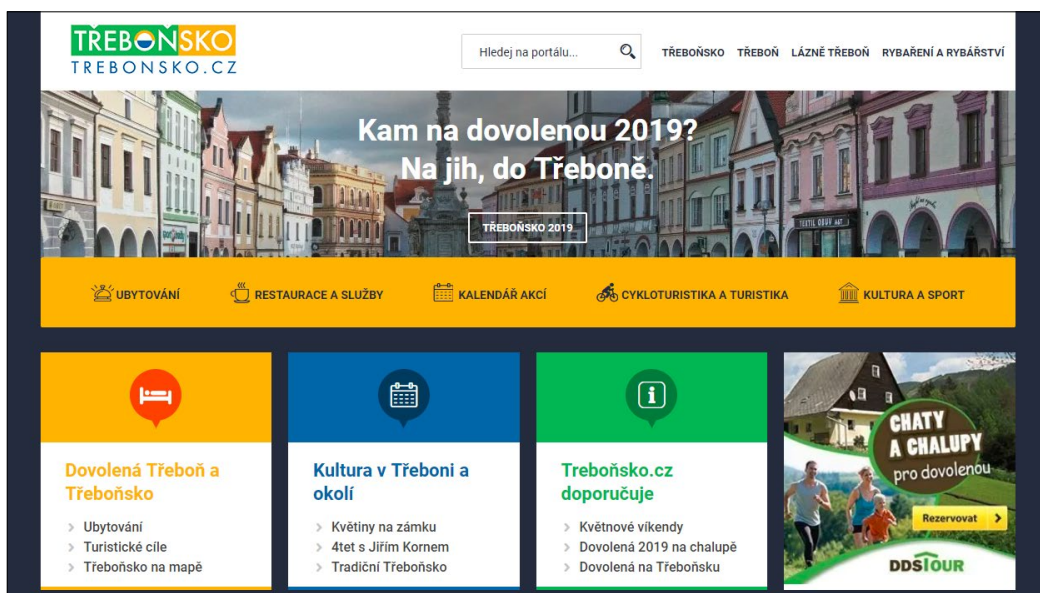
TŘEBOŇSKO
TREBONSKO.CZ

Hledej na portálu...

TŘEBOŇSKO TŘEBOŇ LÁZNĚ TŘEBOŇ RYBAŘENÍ A RYBÁŘSTVÍ

Kam na dovolenou 2019?
Na jih, do Třeboně.

TŘEBOŇSKO 2019

TEXTIL OGUY

UBYTOVÁNÍ RESTAURACE A SLUŽBY KALENDÁŘ AKCÍ CYKLOTURISTIKA A TURISTIKA KULTURA A SPORT

Dovolená Třeboň a Třeboňsko
Ubytování
Turistické cíle
Třeboňsko na mapě

Kultura v Třeboni a okolí
Květiny na zámku
4tet s Jiřím Kornem
Tradiční Třeboňsko

Třeboňsko.cz doporučuje
Květnové víkendy
Dovolená 2019 na chalupě
Dovolená na Třeboňsku

CHATY A CHALUPY
pro dovolenou
Rezervovat
DDSTOUR